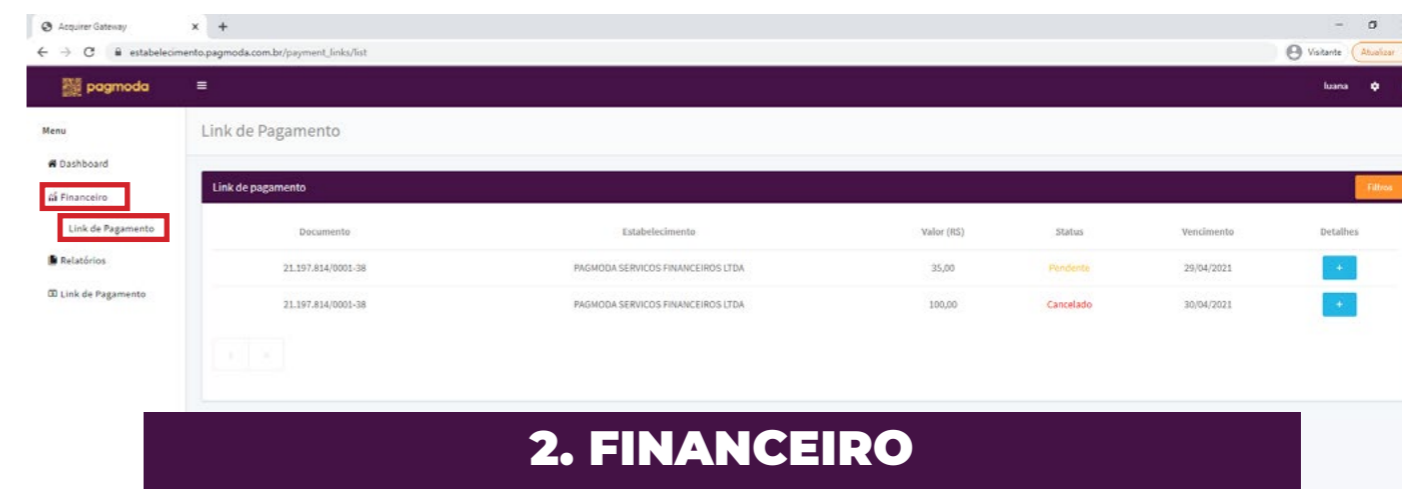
Acquirer Gateway
estabelecimento.pagmoda.com.br/payment_links/list
Visitante Atualizar

pagmoda
luana

Menu
Dashboard
Financeiro
Link de Pagamento
Relatórios
Link de Pagamento

Link de Pagamento

Link de pagamento
Filtros

| Documento | Estabelecimento | Valor (R$) | Status | Vencimento | Detalhes |
|---|---|---|---|---|---|
| 21.197.814/0001-38 | PAGMODA SERVICOS FINANCEIROS LTDA | 35,00 | Pendente | 29/04/2021 | + |
| 21.197.814/0001-38 | PAGMODA SERVICOS FINANCEIROS LTDA | 100,00 | Cancelado | 30/04/2021 | + |

2. FINANCEIRO